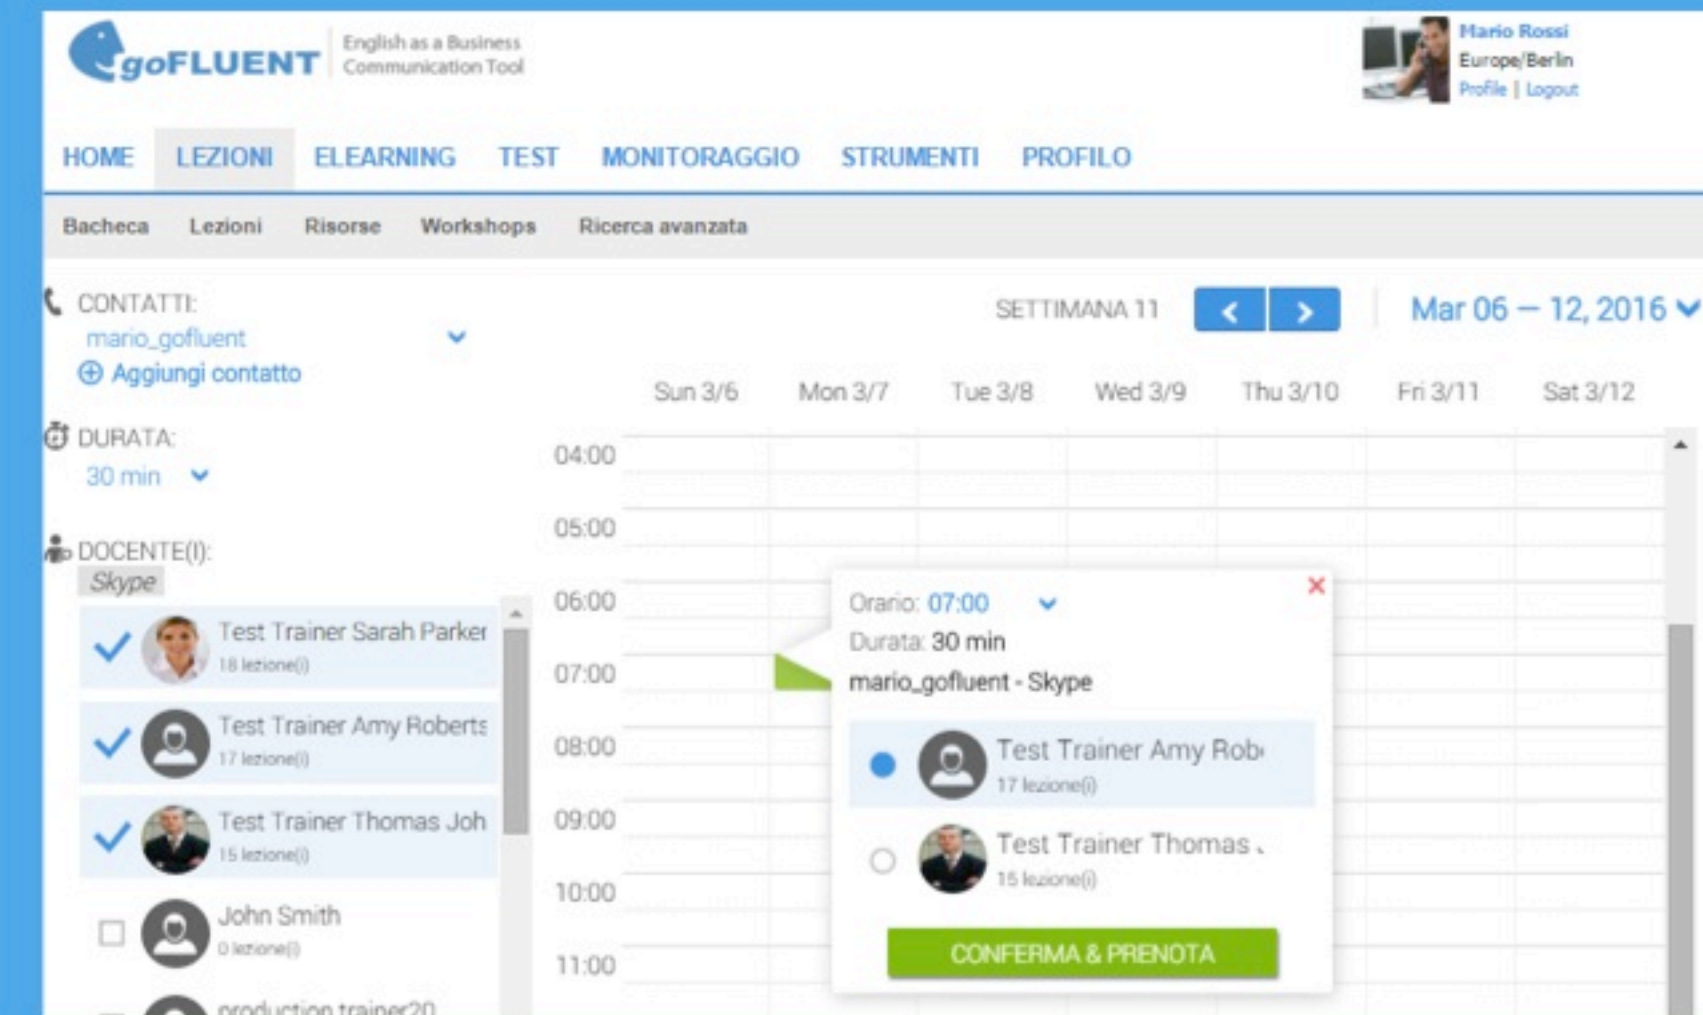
goFLUENT English as a Business Communication Tool

Mario Rossi
Europe/Berlin
Profile | Logout

HOME LEZIONI ELEARNING TEST MONITORAGGIO STRUMENTI PROFILO

Bacheca Lezioni Risorse Workshops Ricerca avanzata

CONTATTI:
mario_gofluent
Aggiungi contatto

DURATA:
30 min

DOCENTE(I):
Skype

Test Trainer Sarah Parker
18 lezione(i)

Test Trainer Amy Roberts
17 lezione(i)

Test Trainer Thomas Joh
15 lezione(i)

John Smith
0 lezione(i)

production trainer20

SETTIMANA 11

Mar 06 — 12, 2016

| | Sun 3/6 | Mon 3/7 | Tue 3/8 | Wed 3/9 | Thu 3/10 | Fri 3/11 | Sat 3/12 |
|---|---|---|---|---|---|---|---|
| 04:00 | | | | | | | |
| 05:00 | | | | | | | |
| 06:00 | | | | | | | |
| 07:00 | | | | | | | |
| 08:00 | | | | | | | |
| 09:00 | | | | | | | |
| 10:00 | | | | | | | |
| 11:00 | | | | | | | |

Orario: 07:00
Durata: 30 min
mario_gofluent - Skype

Test Trainer Amy Rob
17 lezione(i)

Test Trainer Thomas .
15 lezione(i)

CONFERMA & PRENOTA